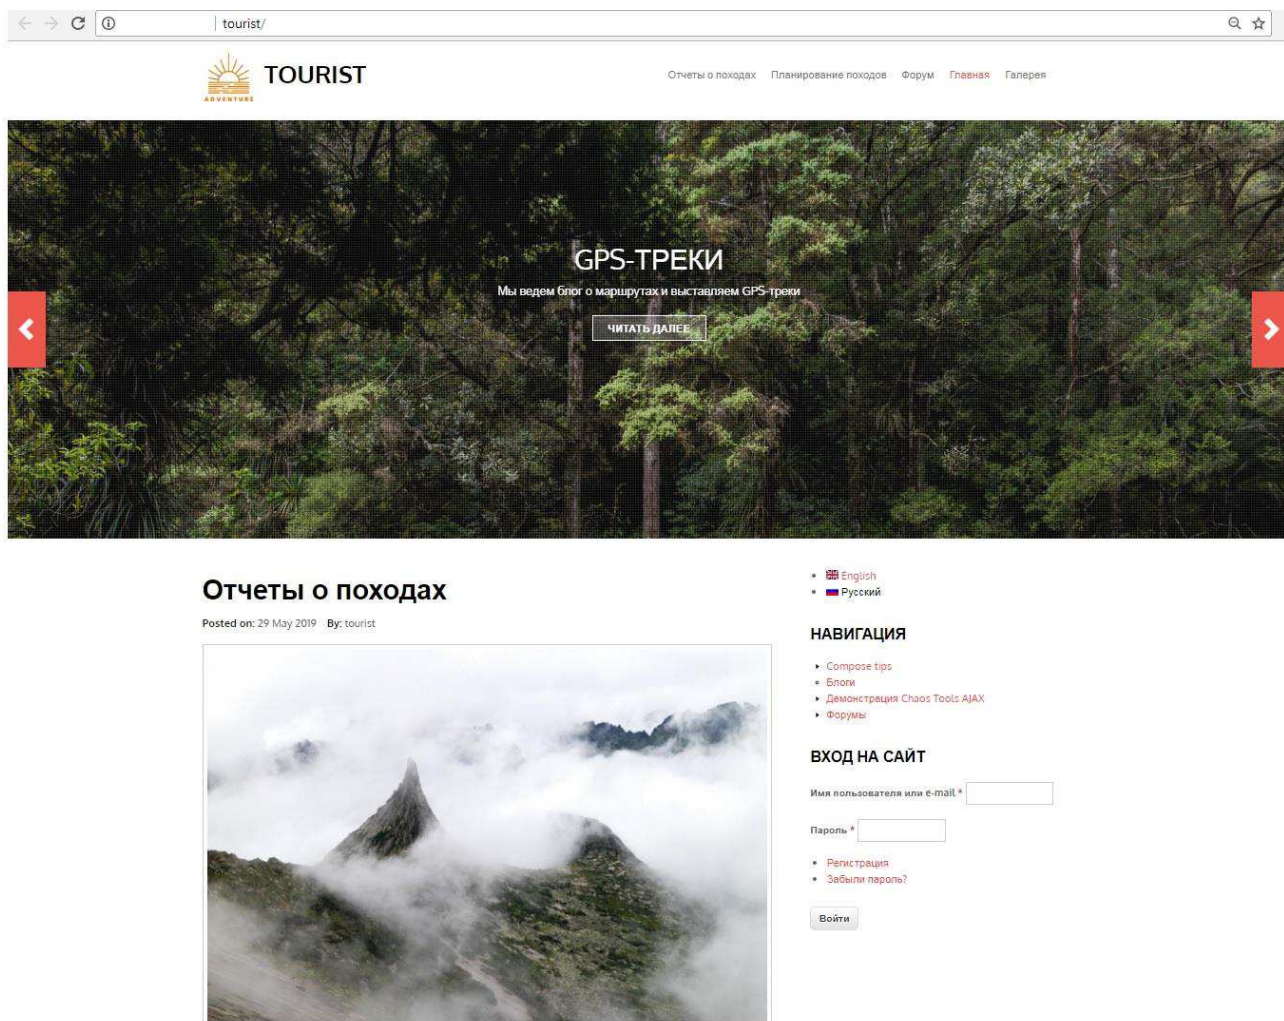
tourist/

ADVENTURE

TOURIST

Отчеты о походах Планирование походов Форум Главная Галерея

GPS-ТРЕКИ

Мы ведем блог о маршрутах и выставляем GPS-треки

ЧИТАТЬ ДАЛЕЕ

Отчеты о походах

Posted on: 29 May 2019 By: tourist

- English
- Русский

НАВИГАЦИЯ

- Compose tips
- Блоги
- Демонстрация Chaos Tools AJAX
- Форумы

ВХОД НА САЙТ

Имя пользователя или e-mail *

Пароль *

- Регистрация
- Забыли пароль?

Войти